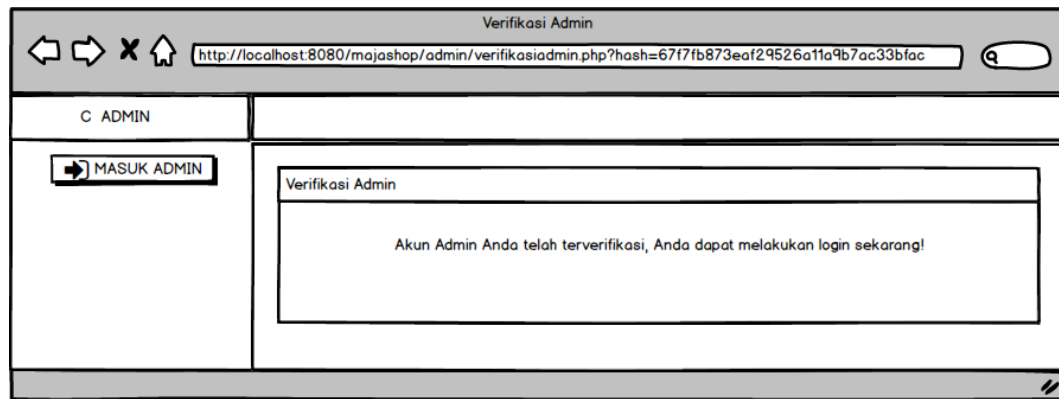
Verifikasi Admin

http://localhost:8080/majashop/admin/verifikasiadmin.php?hash=67f7fb873eaf29526a11a9b7ac33bfac

C ADMIN

MASUK ADMIN

Verifikasi Admin

Akun Admin Anda telah terverifikasi, Anda dapat melakukan login sekarang!